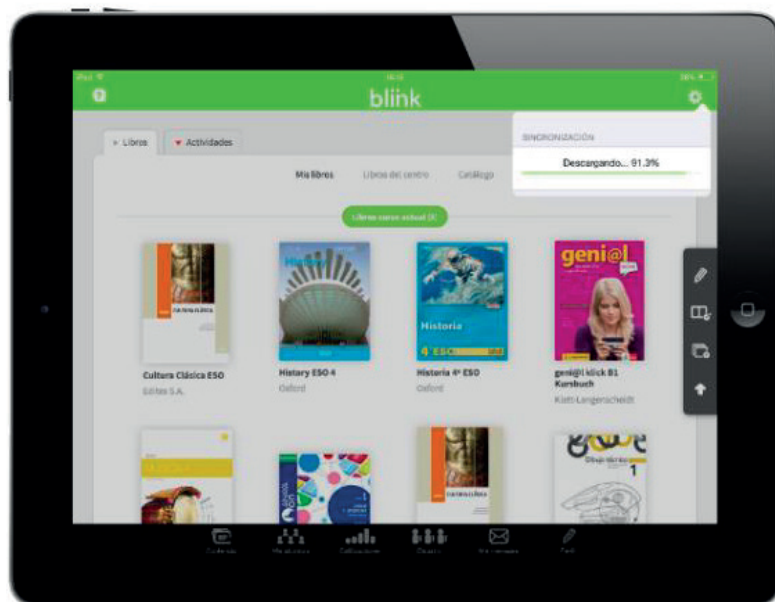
blink

Libros

Actividades

SINCRONIZACIÓN

Descargando... 91.3%

Mis libros

Libros del centro

Catálogo

Libros curso actual (8)

Cultura Clásica ESO

Editex S.A.

History ESO 4

Oxford

Historia

4º ESO

Historia 4º ESO

Oxford

geni@l

geni@l klick B1 Kursbuch

Klett-Langenscheidt

Historia

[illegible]

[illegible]

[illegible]

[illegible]

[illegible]

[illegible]